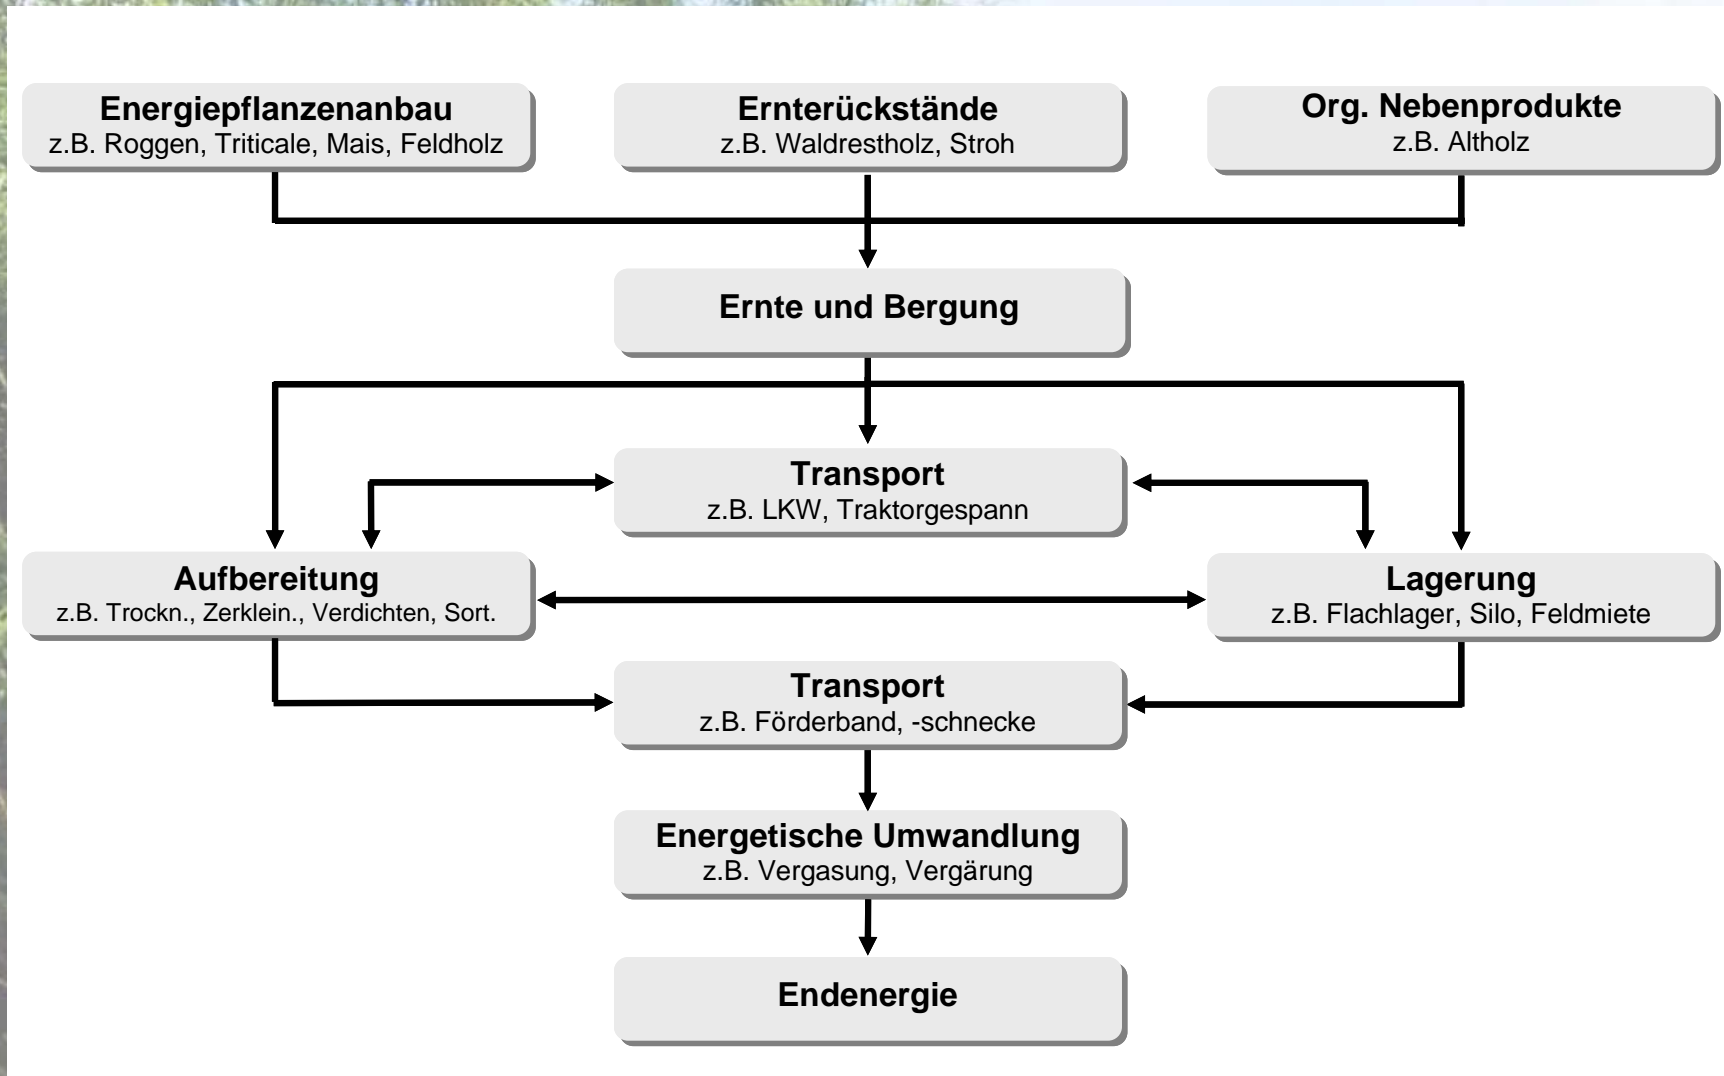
Energiepflanzenanbau
z.B. Roggen, Triticale, Mais, Feldholz

Ernterückstände
z.B. Waldrestholz, Stroh

Org. Nebenprodukte
z.B. Altholz

Ernte und Bergung

Transport
z.B. LKW, Traktorgespann

Aufbereitung
z.B. Trockn., Zerklein., Verdichten, Sort.

Lagerung
z.B. Flachlager, Silo, Feldmiete

Transport
z.B. Förderband, -schnecke

Energetische Umwandlung
z.B. Vergasung, Vergärung

Endenergie